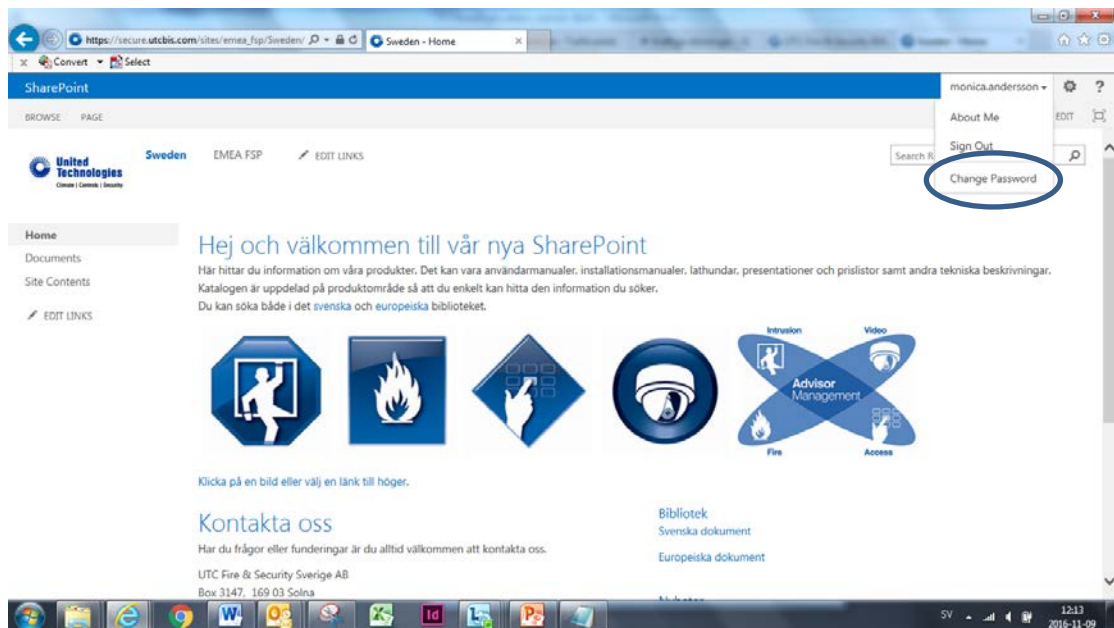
https://secure.utcbis.com/sites/emea_fsp/Sweden/

Sweden - Home

Convert Select

SharePoint

monica.andersson

BROWSE PAGE

EDIT

About Me

Sign Out

Change Password

United Technologies
Climate | Controls | Security

Sweden EMEA FSP EDIT LINKS

Search

Home
Documents
Site Contents
EDIT LINKS

Hej och välkommen till vår nya SharePoint

Här hittar du information om våra produkter. Det kan vara användarmanualer, installationsmanualer, lathundar, presentationer och prislistor samt andra tekniska beskrivningar. Katalogen är uppdelad på produktområde så att du enkelt kan hitta den information du söker.
Du kan söka både i det svenska och europeiska biblioteket.

Intrusion Video Advisor Management Fire Access

Klicka på en bild eller välj en länk till höger.

Kontakta oss

Har du frågor eller funderingar är du alltid välkommen att kontakta oss.

UTC Fire & Security Sverige AB
Box 3147, 169 03 Solna

Bibliotek
Svenska dokument
Europeiska dokument

SV 12:13 2016-11-09